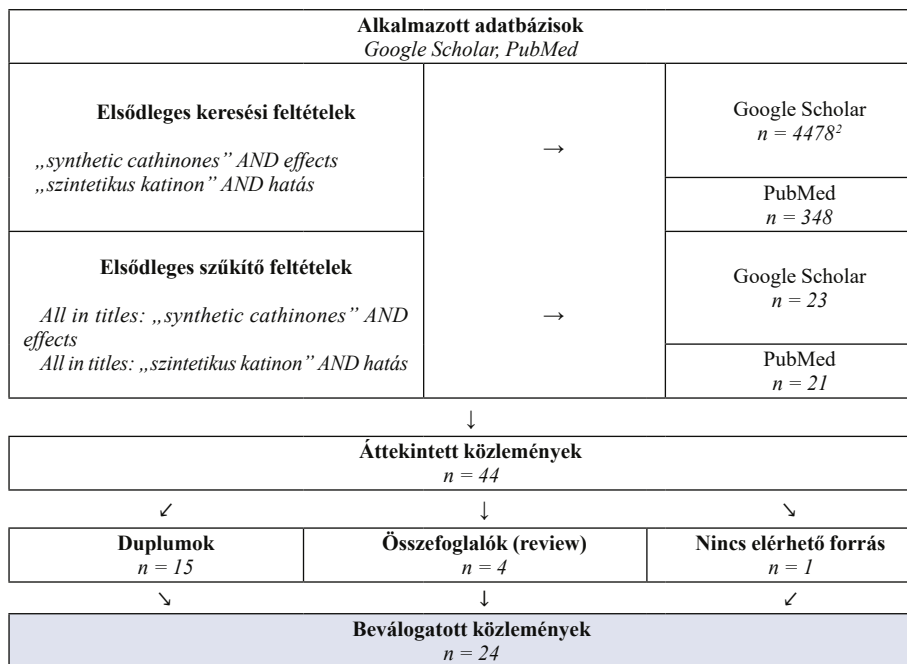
**Alkalmazott adatbázisok**
*Google Scholar, PubMed*

**Elsődleges keresési feltételek**

*„synthetic cathinones" AND effects*
*„szintetikus katinon" AND hatás*

→

Google Scholar
*n = 4478²*

PubMed
*n = 348*

**Elsődleges szűkítő feltételek**

*All in titles: „synthetic cathinones" AND effects*
*All in titles: „szintetikus katinon" AND hatás*

→

Google Scholar
*n = 23*

PubMed
*n = 21*

↓

**Áttekintett közlemények**
*n = 44*

↙ ↓ ↘

| **Duplumok** *n = 15* | **Összefoglalók (review)** *n = 4* | **Nincs elérhető forrás** *n = 1* |
|---|---|---|

↘ ↓ ↙

**Beválogatott közlemények**
*n = 24*